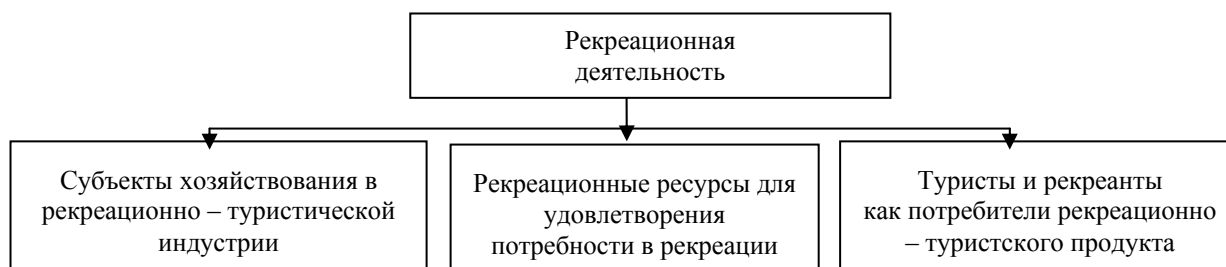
Рекреационная деятельность

Субъекты хозяйствования в рекреационно – туристической индустрии

Рекреационные ресурсы для удовлетворения потребности в рекреации

Туристы и рекреанты как потребители рекреационно – туристского продукта